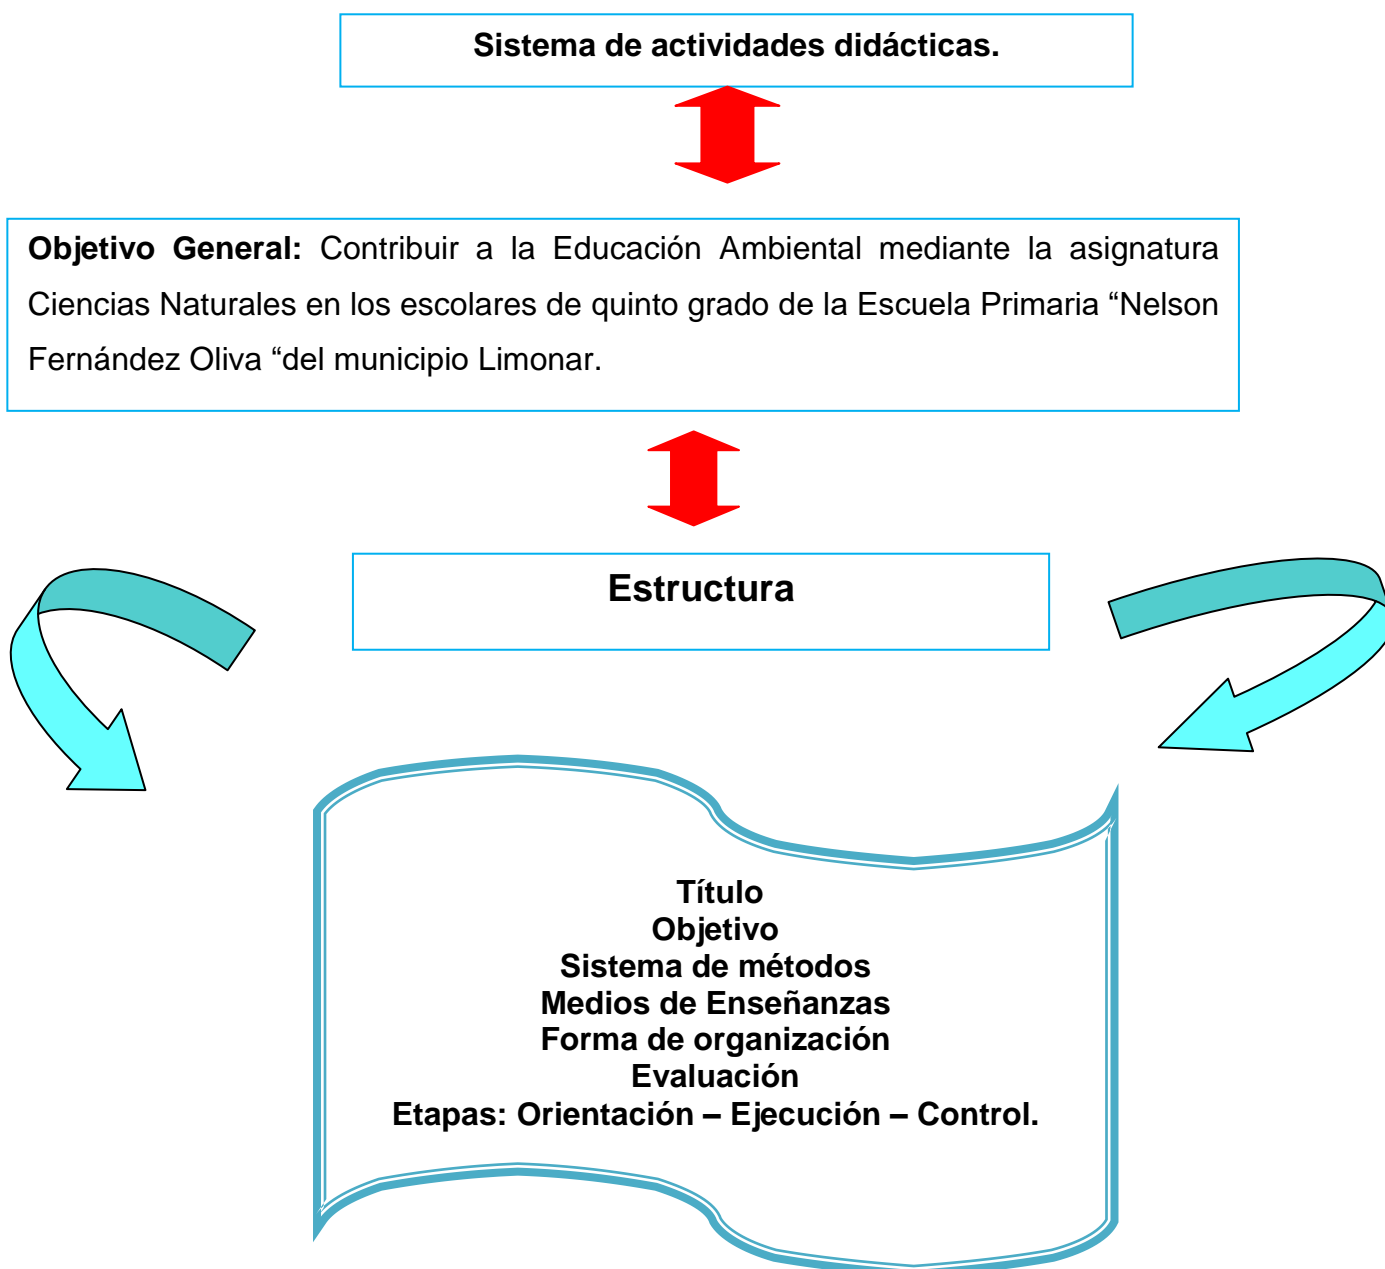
Sistema de actividades didácticas.

Objetivo General: Contribuir a la Educación Ambiental mediante la asignatura Ciencias Naturales en los escolares de quinto grado de la Escuela Primaria “Nelson Fernández Oliva “del municipio Limonar.

Estructura

Título
Objetivo
Sistema de métodos
Medios de Enseñanzas
Forma de organización
Evaluación
Etapas: Orientación – Ejecución – Control.